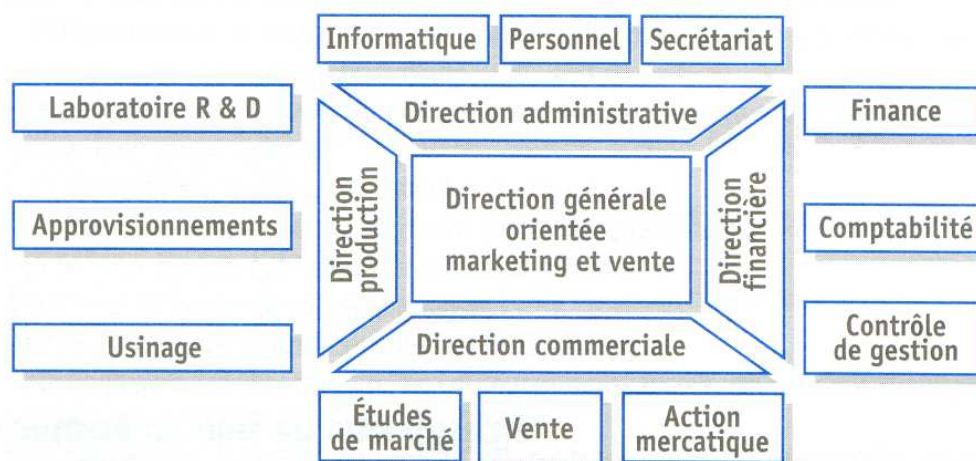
Informatique

Personnel

Secrétariat

Laboratoire R & D

Approvisionnements

Usinage

Direction administrative

Direction production

Direction générale orientée marketing et vente

Direction financière

Direction commerciale

Finance

Comptabilité

Contrôle de gestion

Études de marché

Vente

Action mercatique